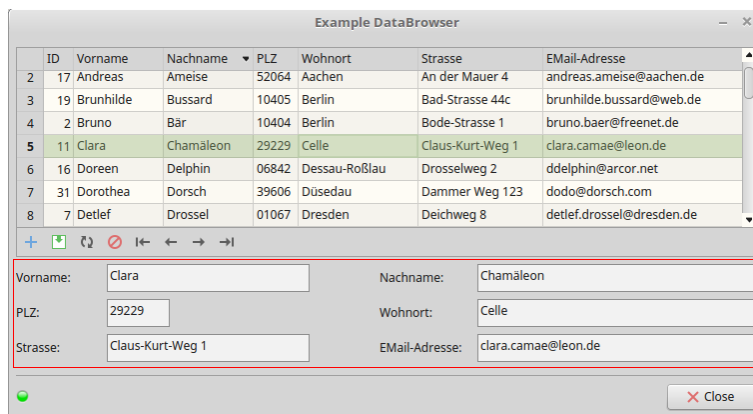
Example DataBrowser

| | ID | Vorname | Nachname | PLZ | Wohnort | Strasse | EMail-Adresse |
|---|---|---|---|---|---|---|---|
| 2 | 17 | Andreas | Ameise | 52064 | Aachen | An der Mauer 4 | andreas.ameise@aachen.de |
| 3 | 19 | Brunhilde | Bussard | 10405 | Berlin | Bad-Strasse 44c | brunhilde.bussard@web.de |
| 4 | 2 | Bruno | Bär | 10404 | Berlin | Bode-Strasse 1 | bruno.baer@freenet.de |
| 5 | 11 | Clara | Chamäleon | 29229 | Celle | Claus-Kurt-Weg 1 | clara.camae@leon.de |
| 6 | 16 | Doreen | Delphin | 06842 | Dessau-Roßlau | Drosselweg 2 | ddelphin@arcor.net |
| 7 | 31 | Dorothea | Dorsch | 39606 | Düsedau | Dammer Weg 123 | dodo@dorsch.com |
| 8 | 7 | Detlef | Drossel | 01067 | Dresden | Deichweg 8 | detlef.drossel@dresden.de |

Vorname: Clara
Nachname: Chamäleon
PLZ: 29229
Wohnort: Celle
Strasse: Claus-Kurt-Weg 1
EMail-Adresse: clara.camae@leon.de

Close